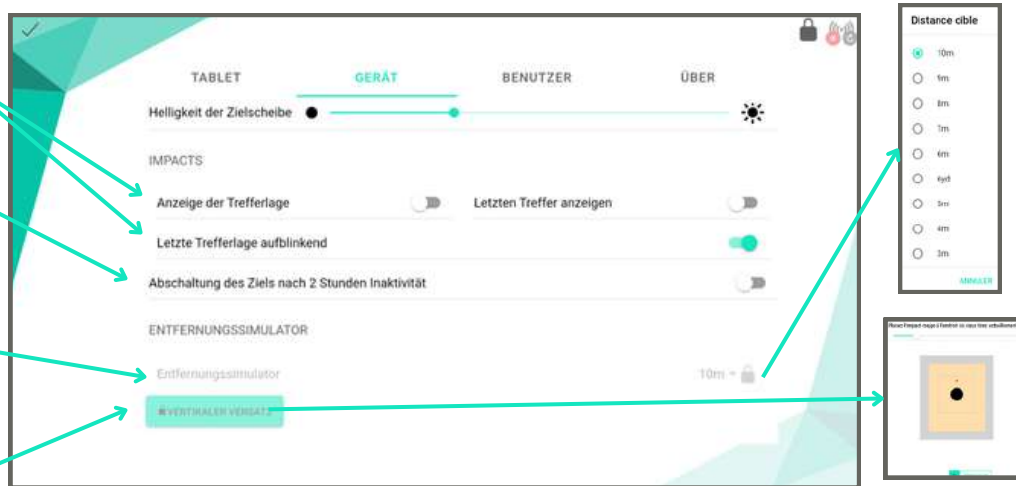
TABLET
GERÄT
BENUTZER
ÜBER

Helligkeit der Zielscheibe

IMPACTS

Anzeige der Trefferlage
Letzten Treffer anzeigen
Letzte Trefferlage aufblinkend
Abschaltung des Ziels nach 2 Stunden Inaktivität

ENTFERNUNGSSIMULATOR

Entfernungssimulator
10m

VERTIKALER VERSATZ

Distance cible

10m
9m
8m
7m
6m
6yd
5m
4m
3m

ANNULER

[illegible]